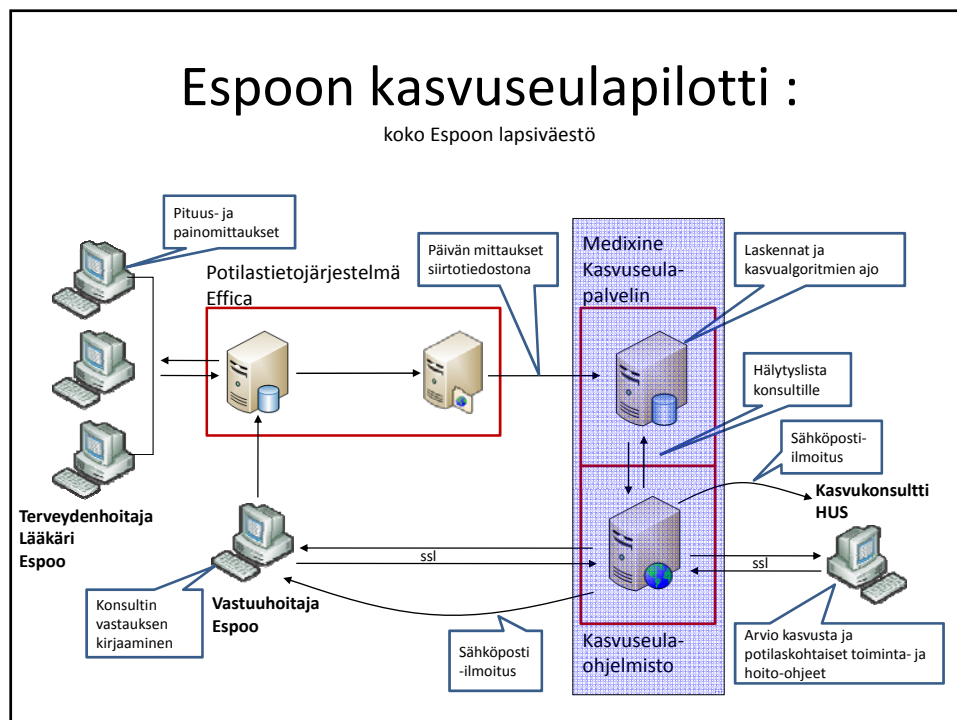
Espoon kasvuseulapilotti :

koko Espoon lapsiväestö

Pituus- ja painomittaukset

Päivän mittaukset siirtotiedostona

Medixine Kasvuseulapalvelin

Laskennat ja kasvualgoritmien ajo

Potilastietojärjestelmä Effica

Hälytyslista konsultille

Sähköpostiilmoitus

Kasvukonsultti HUS

Terveydenhoitaja Lääkäri Espoo

ssl

ssl

Konsultin vastauksen kirjaaminen

Vastuuhoitaja Espoo

Sähköposti -ilmoitus

Kasvuseulaohjelmisto

Arvio kasvusta ja potilaskohtaiset toiminta- ja hoito-ohjeet